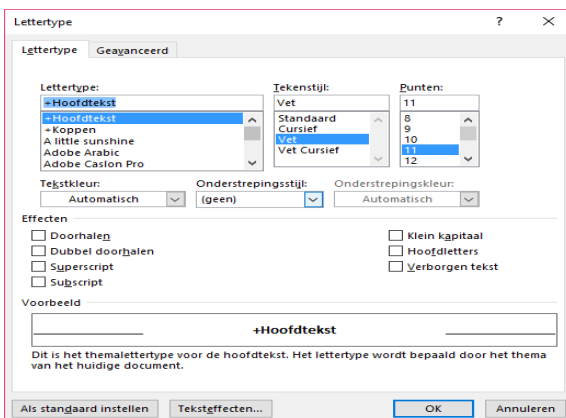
Lettertype

?

Lettertype
Geavanceerd

Lettertype:
+Hoofdtekst
+Hoofdtekst
+Koppen
A little sunshine
Adobe Arabic
Adobe Caslon Pro

Tekenstijl:
Vet
Standaard
Cursief
Vet
Vet Cursief

Punten:
11
8
9
10
11
12

Tekstkleur:
Automatisch

Onderstrepingsstijl:
(geen)

Onderstrepingskleur:
Automatisch

Effecten
Doorhalen
Dubbel doorhalen
Superscript
Subscript
Klein kapitaal
Hoofdletters
Verborgen tekst

Voorbeeld
+Hoofdtekst

Dit is het themalettertype voor de hoofdtekst. Het lettertype wordt bepaald door het thema van het huidige document.

Als standaard instellen
Teksteffecten...
OK
Annuleren